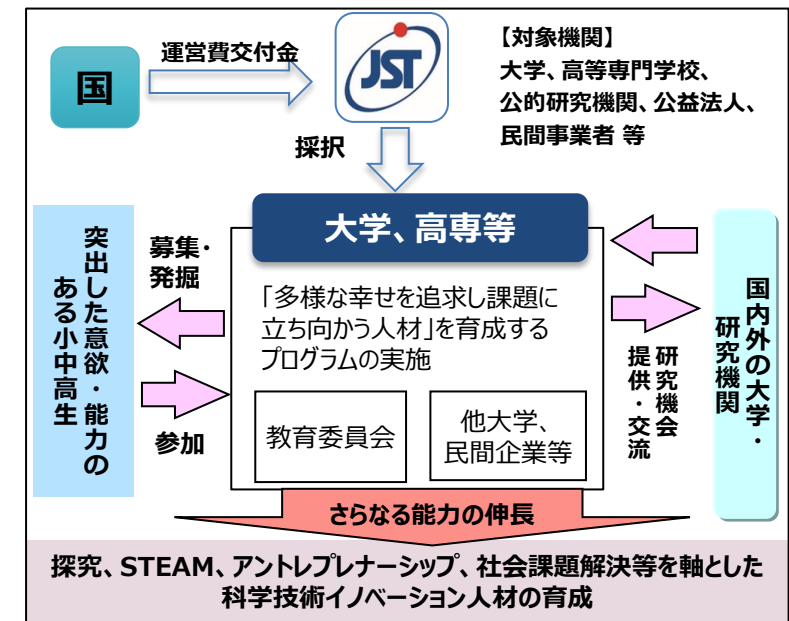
国

運営費交付金

JST

【対象機関】
大学、高等専門学校、
公的研究機関、公益法人、
民間事業者 等

採択

大学、高専等

突出した意欲・能力のある小中高生

募集・発掘

参加

「多様な幸せを追求し課題に立ち向かう人材」を育成するプログラムの実施

教育委員会

他大学、民間企業等

研究機会提供・交流

国内外の大学・研究機関

さらなる能力の伸長

探究、STEAM、アントレプレナーシップ、社会課題解決等を軸とした科学技術イノベーション人材の育成